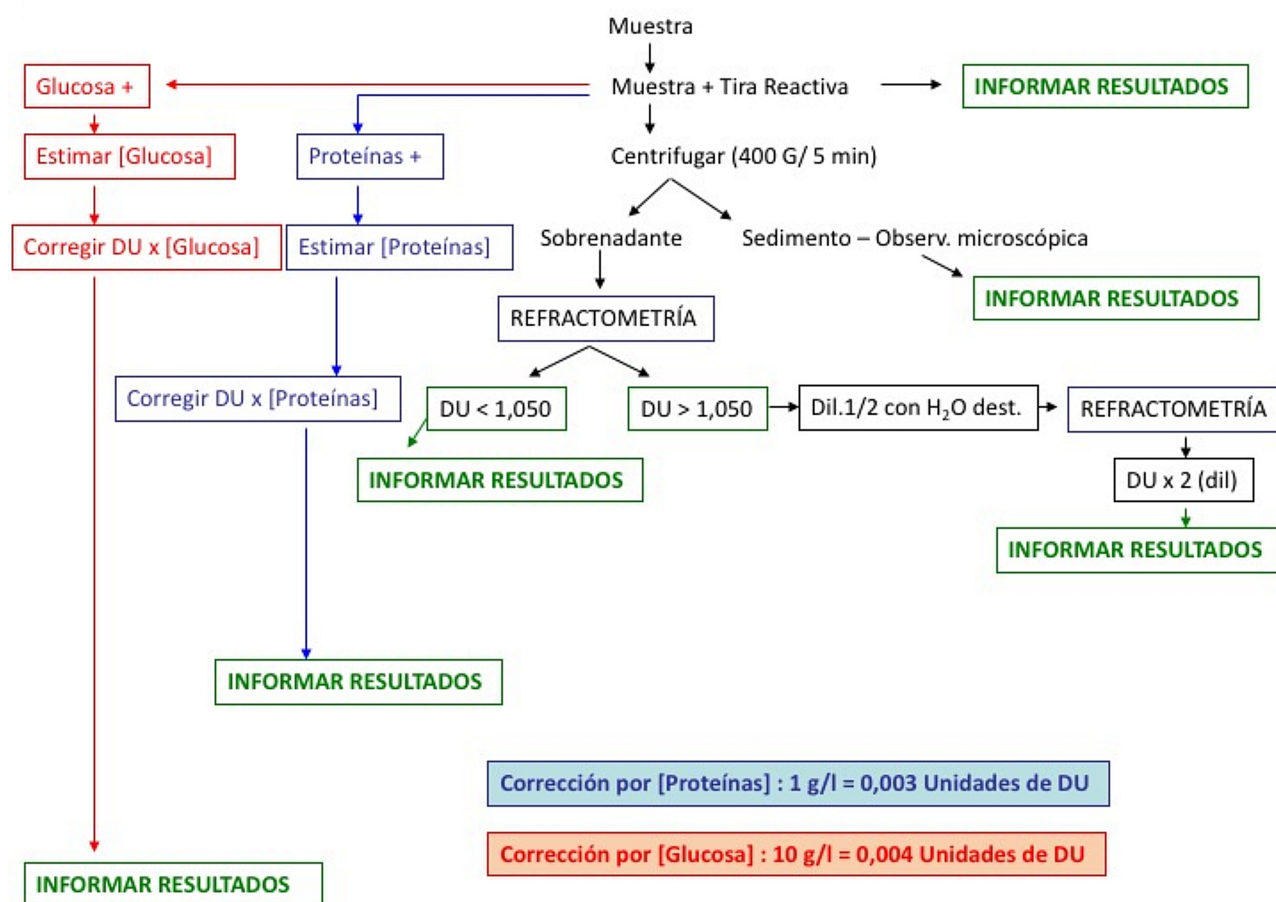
Muestra

Muestra + Tira Reactiva

INFORMAR RESULTADOS

Glucosa +

Estimar [Glucosa]

Corregir DU x [Glucosa]

Proteínas +

Estimar [Proteínas]

Corregir DU x [Proteínas]

Centrifugar (400 G/ 5 min)

Sobrenadante

Sedimento – Observ. microscópica

INFORMAR RESULTADOS

REFRACTOMETRÍA

DU < 1,050

INFORMAR RESULTADOS

DU > 1,050

Dil.1/2 con $H_2O$ dest.

REFRACTOMETRÍA

DU x 2 (dil)

INFORMAR RESULTADOS

INFORMAR RESULTADOS

Corrección por [Proteínas] : 1 g/l = 0,003 Unidades de DU

Corrección por [Glucosa] : 10 g/l = 0,004 Unidades de DU

INFORMAR RESULTADOS